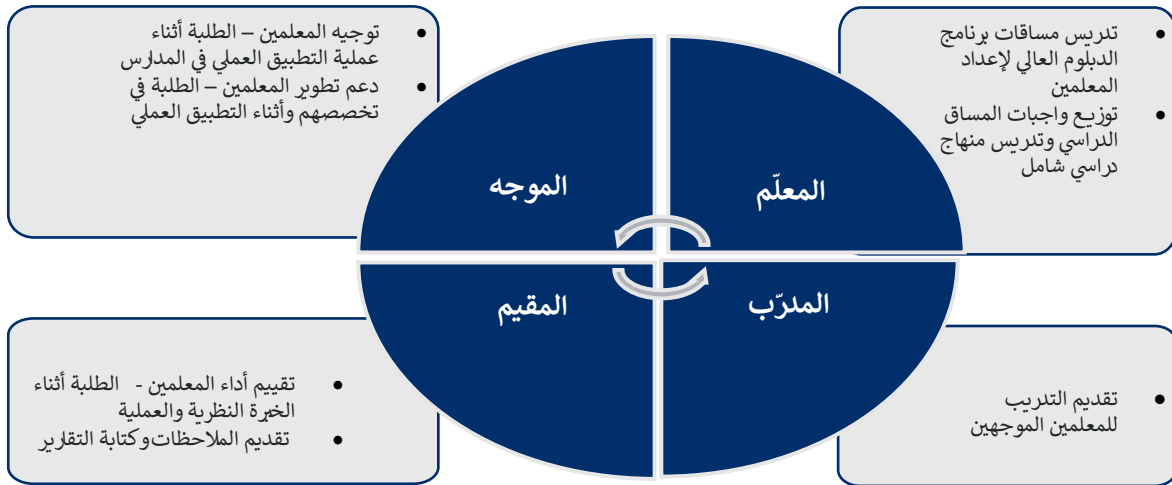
• تدريس مساقات برنامج الدبلوم العالي لإعداد المعلمين
• توزيع واجبات المساق الدراسي وتدريس منهاج دراسي شامل

• توجيه المعلمين – الطلبة أثناء عملية التطبيق العملي في المدارس
• دعم تطوير المعلمين – الطلبة في تخصصهم وأثناء التطبيق العملي

الموجه

المعلّم

المقيم

المدرّب

• تقييم أداء المعلمين - الطلبة أثناء الخبرة النظرية والعملية
• تقديم الملاحظات وكتابة التقارير

• تقديم التدريب للمعلمين الموجهين